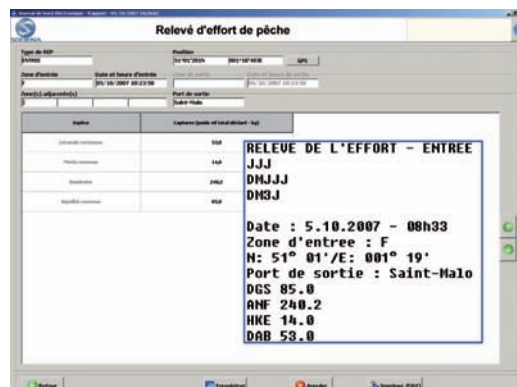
Relevé d'effort de pêche

Type de REP
Position
GPS
Zone d'entrée
Date et heure d'entrée
Port de sortie
Saint-Malo

| Espèce | Captures (poids vif total détenu - kg) |
|---|---|
| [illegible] | 510 |
| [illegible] | 140 |
| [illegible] | 240 |
| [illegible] | 850 |

RELEVE DE L'EFFORT - ENTREE
JJJ
DMJJJ
DM3J

Date : 5.10.2007 - 08h33
Zone d'entree : F
N: 51° 01'/E: 001° 19'
Port de sortie : Saint-Malo
DGS 85.0
ANF 240.2
HKE 14.0
DAB 53.0